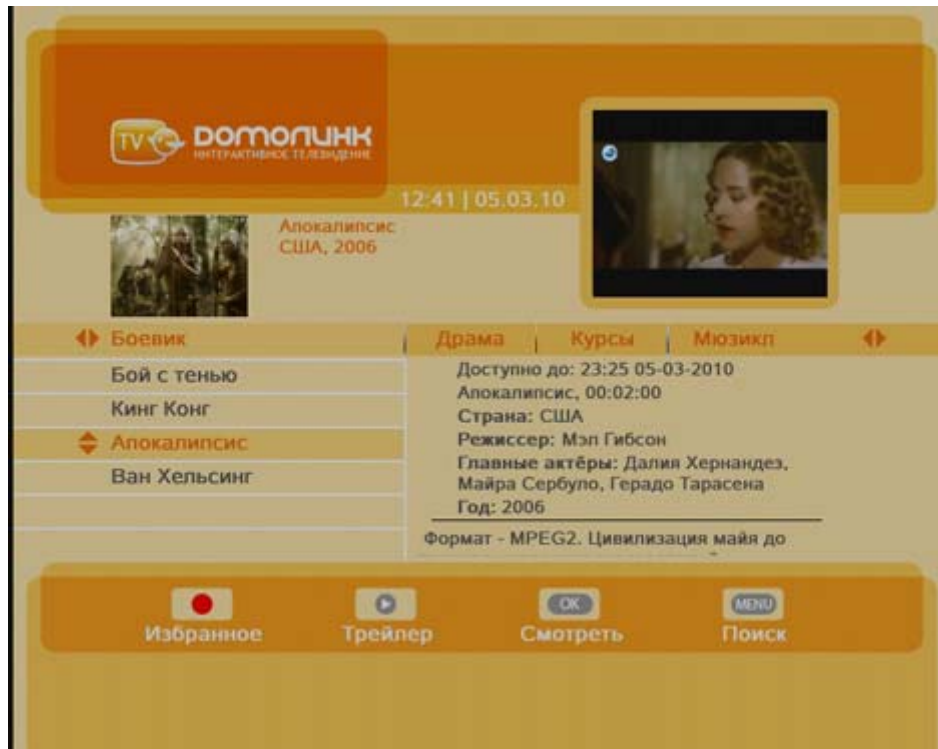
TV ДОМОЛИНК
ИНТЕРАКТИВНОЕ ТЕЛЕВИДЕНИЕ

12:41 | 05.03.10

Апокалипсис
США, 2006

Боевик | Драма | Курсы | Мюзикл

Бой с тенью
Кинг Конг
Апокалипсис
Ван Хельсинг

Доступно до: 23:25 05-03-2010
Апокалипсис, 00:02:00
Страна: США
Режиссер: Мэл Гибсон
Главные актёры: Далия Хернандез, Майра Сербуло, Герадо Тарасена
Год: 2006

Формат - MPEG2. Цивилизация майя до

Избранное
Трейлер
OK
Смотреть
MENU
Поиск